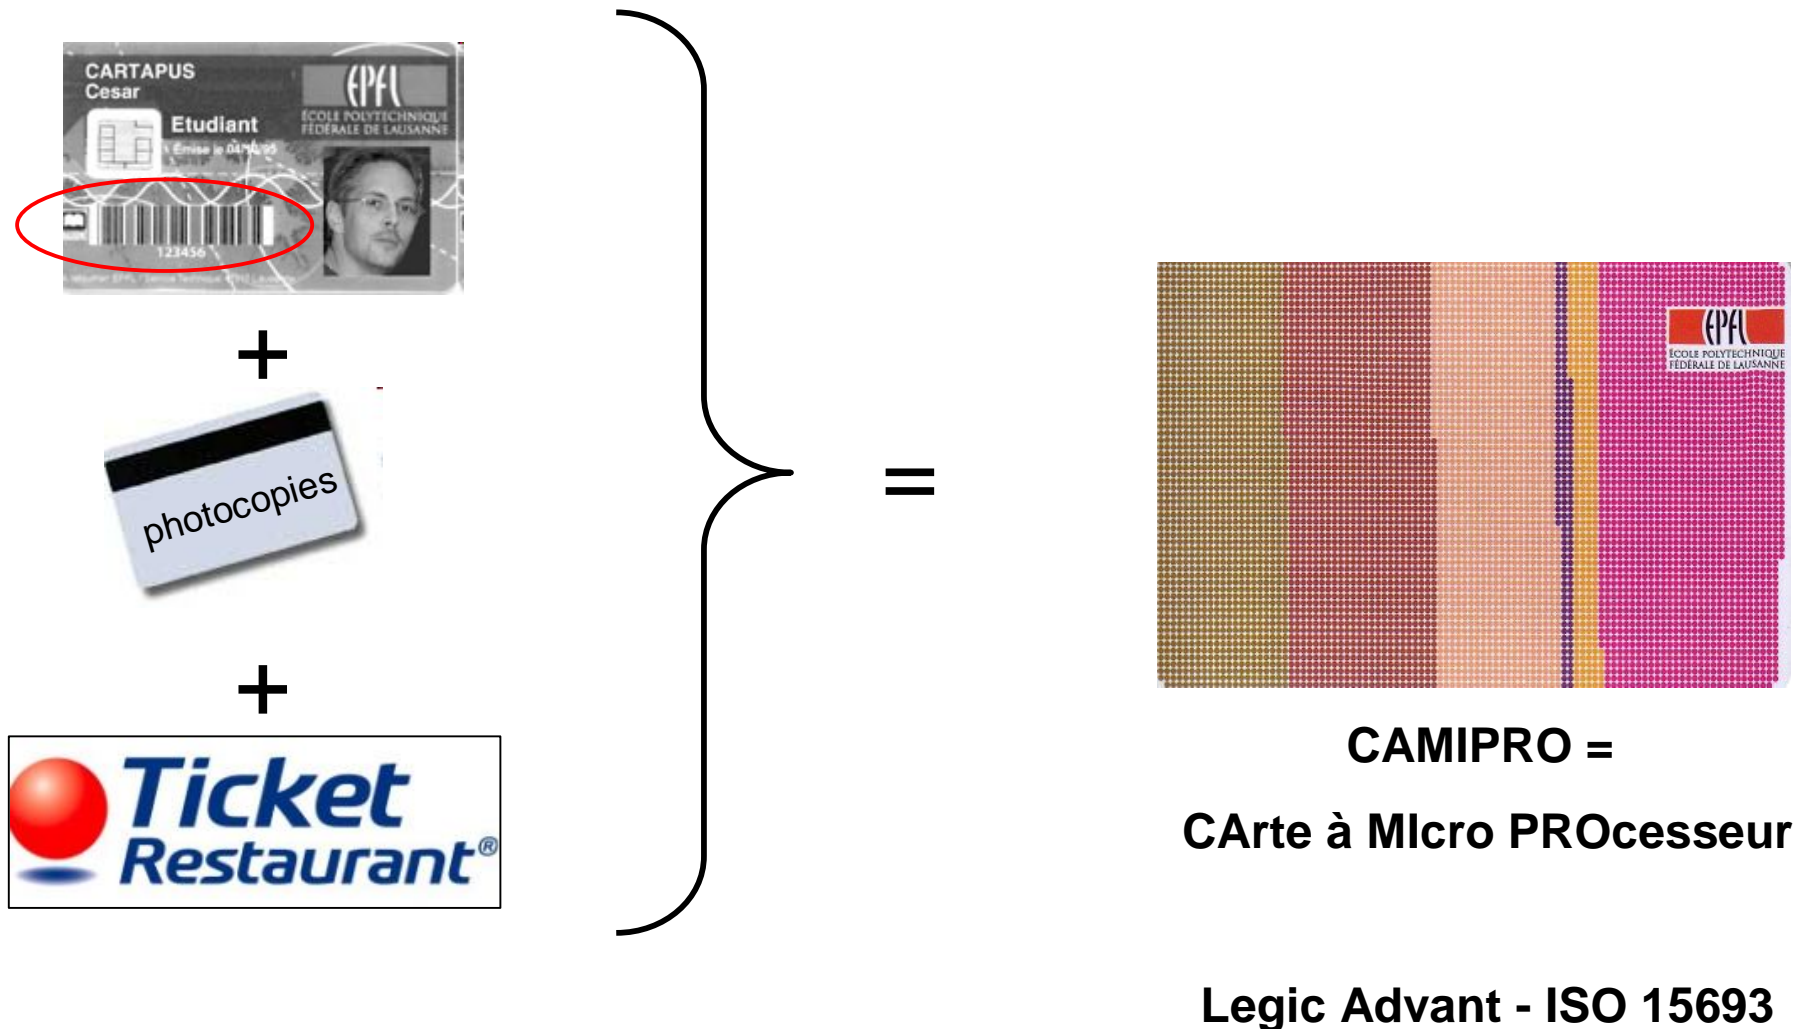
CARTAPUS
Cesar

EPFL
ÉCOLE POLYTECHNIQUE FÉDÉRALE DE LAUSANNE

Etudiant

Émise le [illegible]

123456

+

photocopies

+

Ticket Restaurant®

=

EPFL
ÉCOLE POLYTECHNIQUE FÉDÉRALE DE LAUSANNE

CAMIPRO =

CArte à MIcro PROcesseur

Legic Advant - ISO 15693